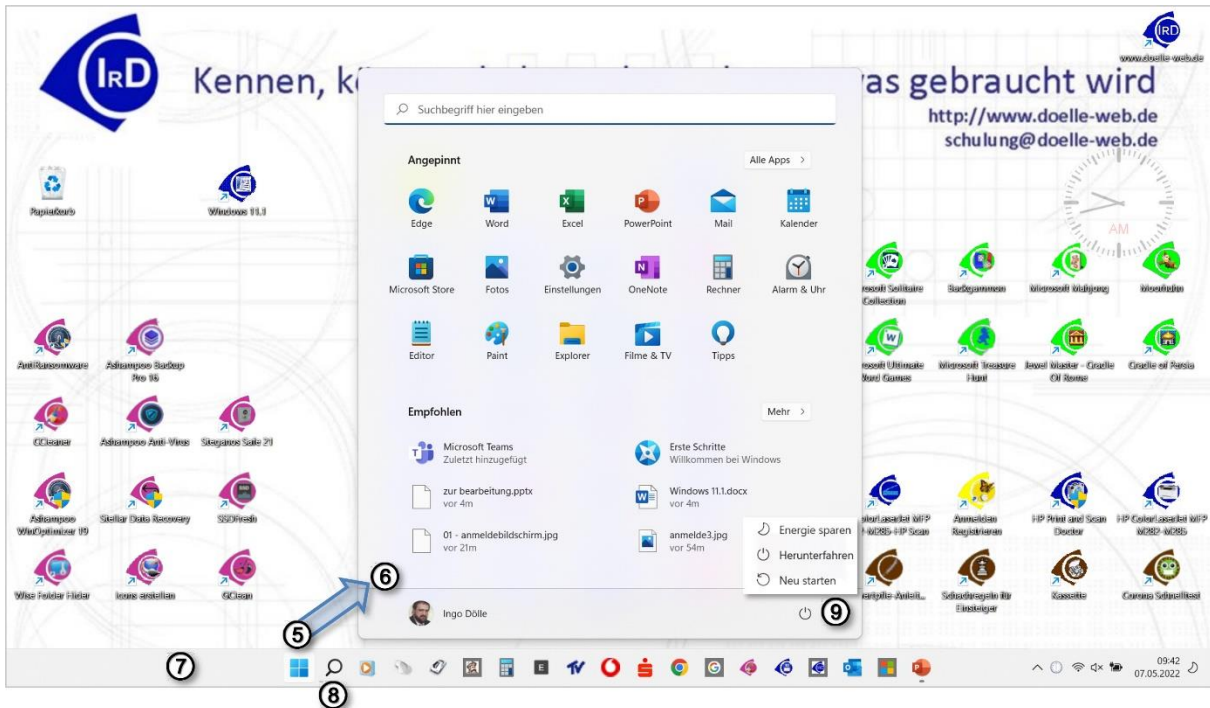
IRD

Kennen, k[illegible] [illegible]as gebraucht wird

http://www.doelle-web.de
schulung@doelle-web.de

www.doelle-web.de

Papierkorb

Windows 11.1

AM

AntiRansomware
Ashampoo Backup Pro 16

CCleaner
Ashampoo Anti-Virus
Steganos Safe 21

Ashampoo WinOptimizer 19
Stellar Data Recovery
SSDFresh

Wise Folder Hider
Icons erstellen
GClean

Suchbegriff hier eingeben

Angepinnt
Alle Apps >

Edge
Word
Excel
PowerPoint
Mail
Kalender

Microsoft Store
Fotos
Einstellungen
OneNote
Rechner
Alarm & Uhr

Editor
Paint
Explorer
Filme & TV
Tipps

Empfohlen
Mehr >

Microsoft Teams
Zuletzt hinzugefügt

Erste Schritte
Willkommen bei Windows

zur bearbeitung.pptx
vor 4m

Windows 11.1.docx
vor 4m

01 - anmeldebildschirm.jpg
vor 21m

anmelde3.jpg
vor 54m

Energie sparen
Herunterfahren
Neu starten

Ingo Dölle

6
5
7
8
9

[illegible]rosoft Solitaire Collection
Backgammon
Microsoft Mahjong
Moorhuhn

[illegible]rosoft Ultimate Word Games
Microsoft Treasure Hunt
Jewel Master - Cradle Of Rome
Cradle of Persia

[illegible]olorLaserJet MFP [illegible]-M285-HP Scan
Anmelden Registrieren
HP Print and Scan Doctor
HP ColorLaserJet MFP M282-M285

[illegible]ertpilz-Anleit...
Schachregeln für Einsteiger
Kassette
Corona Schnelltest

09:42
07.05.2022